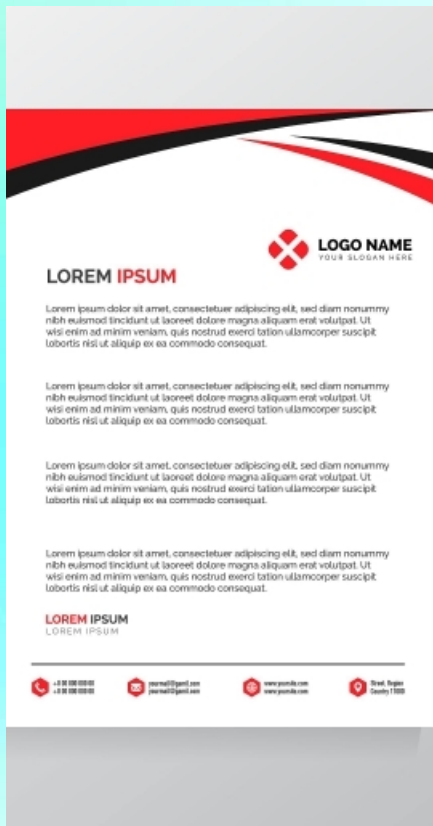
LOGO NAME
YOUR SLOGAN HERE

LOREM IPSUM

Lorem ipsum dolor sit amet, consectetuer adipiscing elit, sed diam nonummy nibh euismod tincidunt ut laoreet dolore magna aliquam erat volutpat. Ut wisi enim ad minim veniam, quis nostrud exerci tation ullamcorper suscipit lobortis nisl ut aliquip ex ea commodo consequat.

Lorem ipsum dolor sit amet, consectetuer adipiscing elit, sed diam nonummy nibh euismod tincidunt ut laoreet dolore magna aliquam erat volutpat. Ut wisi enim ad minim veniam, quis nostrud exerci tation ullamcorper suscipit lobortis nisl ut aliquip ex ea commodo consequat.

Lorem ipsum dolor sit amet, consectetuer adipiscing elit, sed diam nonummy nibh euismod tincidunt ut laoreet dolore magna aliquam erat volutpat. Ut wisi enim ad minim veniam, quis nostrud exerci tation ullamcorper suscipit lobortis nisl ut aliquip ex ea commodo consequat.

Lorem ipsum dolor sit amet, consectetuer adipiscing elit, sed diam nonummy nibh euismod tincidunt ut laoreet dolore magna aliquam erat volutpat. Ut wisi enim ad minim veniam, quis nostrud exerci tation ullamcorper suscipit lobortis nisl ut aliquip ex ea commodo consequat.

LOREM IPSUM
LOREM IPSUM

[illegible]
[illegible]

youremail@gamil.com
youremail@gamil.com

www.yoursite.com
www.yoursite.com

Street, Region
Country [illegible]